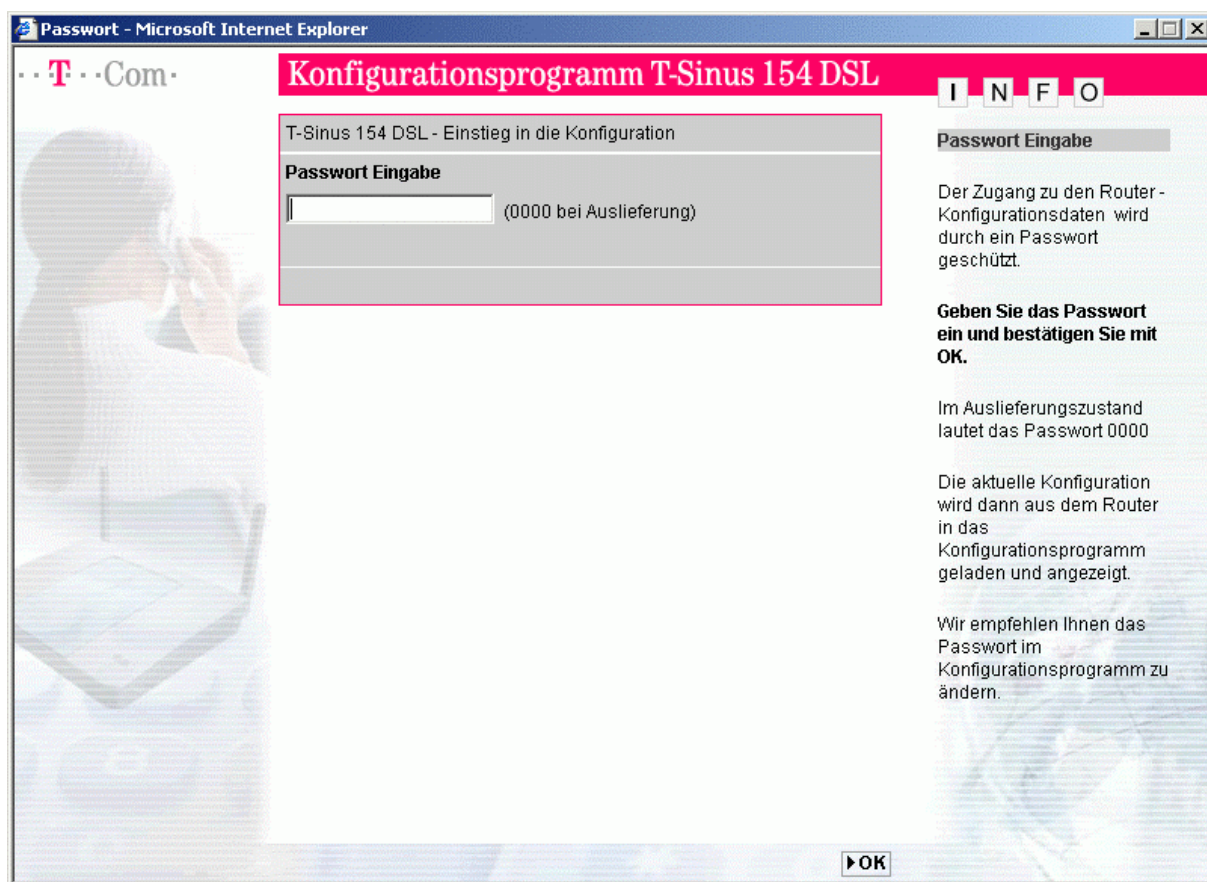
Passwort - Microsoft Internet Explorer

· · T · · Com ·

Konfigurationsprogramm T-Sinus 154 DSL

I N F O

T-Sinus 154 DSL - Einstieg in die Konfiguration

Passwort Eingabe

(0000 bei Auslieferung)

Passwort Eingabe

Der Zugang zu den Router - Konfigurationsdaten wird durch ein Passwort geschützt.

Geben Sie das Passwort ein und bestätigen Sie mit OK.

Im Auslieferungszustand lautet das Passwort 0000

Die aktuelle Konfiguration wird dann aus dem Router in das Konfigurationsprogramm geladen und angezeigt.

Wir empfehlen Ihnen das Passwort im Konfigurationsprogramm zu ändern.

▸OK